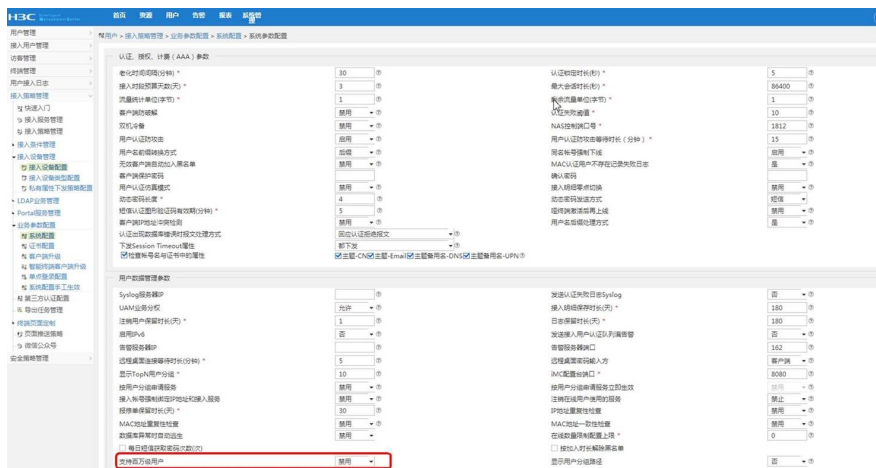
H3C

首页 资源 用户 告警 报表 系统管理

用户管理
接入用户管理
访客管理
终端管理
用户接入日志
接入策略管理
快速入门
接入服务管理
接入策略管理
接入条件管理
接入设备管理
接入设备配置
接入设备类型配置
私有属性下发策略配置
LDAP业务管理
Portal服务管理
业务参数配置
系统配置
证书配置
客户端升级
智能终端客户端升级
单点登录配置
系统配置手工生效
第三方认证配置
导出任务管理
终端页面定制
页面推送策略
微信公众号
安全策略管理

用户 > 接入策略管理 > 业务参数配置 > 系统配置 > 系统参数配置

认证、授权、计费（AAA）参数

| | | | |
|---|---|---|---|
| 老化时间间隔(分钟) * | 30 | 认证超时时长(秒) * | 5 |
| 接入时段预警天数(天) * | 3 | 最大会话时长(秒) * | 86400 |
| 流量统计单位(字节) * | 1 | 最大流量单位(字节) * | 1 |
| 客户端防破解 | 禁用 | 认证失败阈值 * | 10 |
| 双机冷备 | 禁用 | NAS控制端口号 * | 1812 |
| 用户认证防攻击 | 启用 | 用户认证防攻击等待时长（分钟） * | 15 |
| 用户名前缀转换方式 | 拒绝 | 黑名单强制下线 | 拒绝 |
| 无效客户端自动加入黑名单 | 禁用 | MAC认证用户不存在记录失败日志 | 是 |
| 客户端保护密码 | | 确认密码 | |
| 用户认证结果模式 | 禁用 | 接入明细带点切换 | 禁用 |
| 动态密码长度 * | 4 | 动态密码发送方式 | 短信 |
| 短信认证密码验证码有效期(分钟) * | 5 | 短信发送失败再上线 | 禁用 |
| 客户端IP地址冲突检测 | 禁用 | 用户名后缀处理方式 | 是 |
| 认证出现数据库错误时报文处理方式 | 因应认证拒绝报文 | | |
| 下发Session Timeout属性 | 都下发 | | |

检查帐号名与证书中的属性 ☑主题-CN ☑主题-Email ☑主题备用名-DNS ☑主题备用名-UPN

用户数据管理参数

| | | | |
|---|---|---|---|
| Syslog服务器IP | | 发送认证失败日志Syslog | 否 |
| UAM监听分权 | 允许 | 接入明细保存时长(天) * | 180 |
| 注销用户保留时长(天) * | 1 | 日志保留时长(天) * | 180 |
| 启用IPv6 | 否 | 发送接入用户认证队列告警 | 否 |
| 告警服务器IP | | 告警服务器端口 | 162 |
| 迟报桌面连接等待时长(分钟) * | 5 | 迟报桌面密码输入方 | 客户端 |
| 显示TopN用户个数 * | 10 | iMC配置台端口 * | 8080 |
| 按用户分组申请服务 | 禁用 | 按用户分组申请服务立即生效 | 禁用 |
| 接入帐号强制绑定IP地址和接入服务 | 禁用 | 注销在线用户使用的服务 | 禁止 |
| 报修单保留时长(天) * | 30 | IP地址重复性检查 | 禁用 |
| MAC地址重复性检查 | 禁用 | MAC地址一致性检查 | 禁用 |
| 数据库异常时自动出生 | 禁用 | 在线数量限制配置上限 * | 0 |
| 每日短信获取密码次数(次) | | 按出入时长解除黑名单 | |
| 支持多万分级用户 | 禁用 | 显示用户分级路径 | 否 |